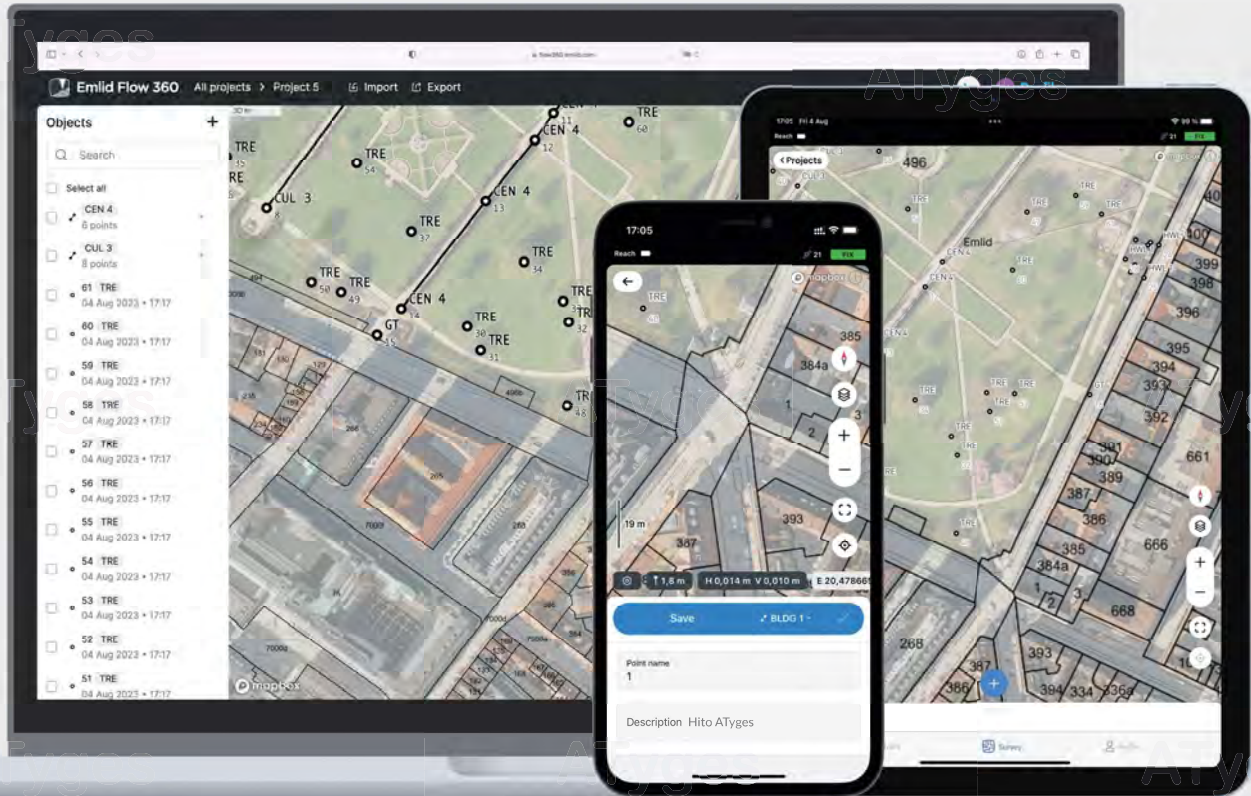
flow360.emlid.com

Emlid Flow 360 All projects > Project 5 Import Export

Objects +

Search

Select all

CEN 4
6 points

CUL 3
8 points

61 TRE
04 Aug 2023 • 17:17

60 TRE
04 Aug 2023 • 17:17

59 TRE
04 Aug 2023 • 17:17

58 TRE
04 Aug 2023 • 17:17

57 TRE
04 Aug 2023 • 17:17

56 TRE
04 Aug 2023 • 17:17

55 TRE
04 Aug 2023 • 17:17

54 TRE
04 Aug 2023 • 17:17

53 TRE
04 Aug 2023 • 17:17

52 TRE
04 Aug 2023 • 17:17

51 TRE
04 Aug 2023 • 17:17

TRE
TRE
CUL 3
8
TRE
54
CEN 4
11
CEN 4
12
TRE
60
CEN 4
13
TRE
37
TRE
34
TRE
50
TRE
49
CEN 4
14
GT
15
TRE
30
TRE
31
TRE
TRE
32
TRE
48
mapbox

17:05
Reach
21 FIX
TRE
mapbox
385
384a
1
2
3
19 m
393
387
1,8 m H 0,014 m V 0,010 m E 20,47866
Save BLDG 1
Point name
1
Description Hito ATyges

17:05 Fri 4 Aug
Reach
99 %
Projects
496
CUL 3
Emlid
CEN 4
CEN 4
TRE
HWI
HWI
407
399
398
396
395
394
393
392
391
390
389
661
387
386
385
384a
666
668
393
387
386
394
334
336a
268
1
2
3
Survey

ATyges